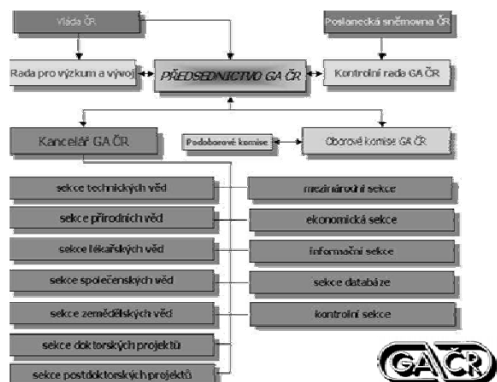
Vláda ČR

Poslanecká sněmovna ČR

Rada pro výzkum a vývoj

PŘEDSEDNICTVO GA ČR

Kontrolní rada GA ČR

Kancelář GA ČR

Podoborové komise

Oborové komise GA ČR

sekce technických věd

sekce přírodních věd

sekce lékařských věd

sekce společenských věd

sekce zemědělských věd

sekce doktorských projektů

sekce postdoktorských projektů

mezinárodní sekce

ekonomická sekce

informační sekce

sekce databáze

kontrolní sekce

GAČR